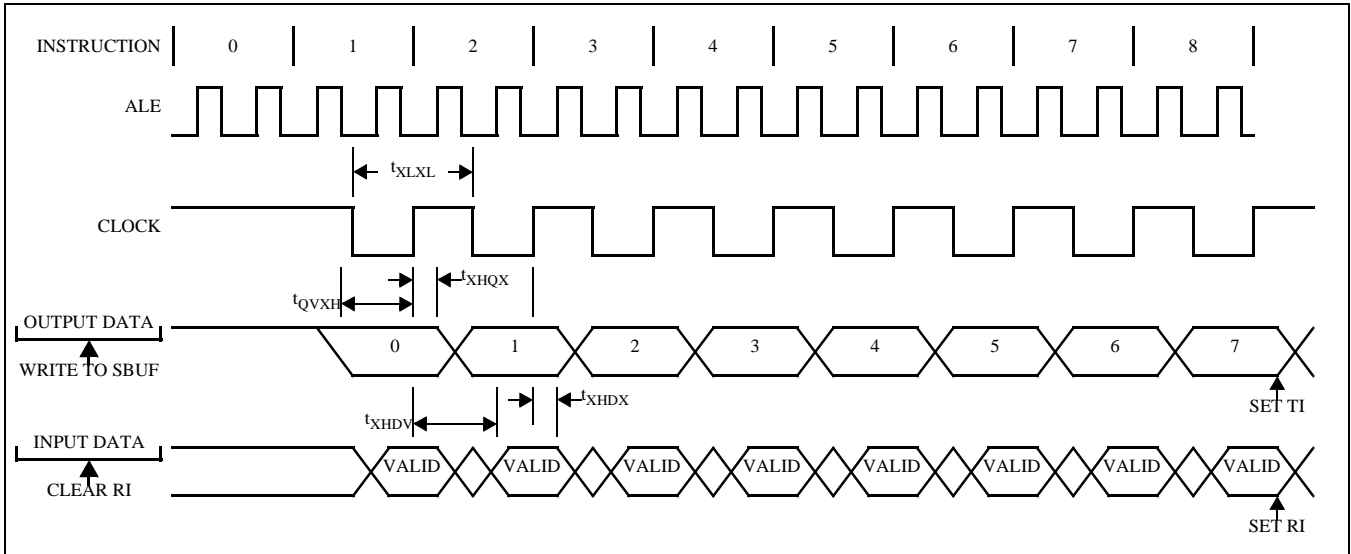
INSTRUCTION 0 1 2 3 4 5 6 7 8

ALE

$t_{XLXL}$

CLOCK

$t_{QVXH}$

$t_{XHQX}$

OUTPUT DATA

WRITE TO SBUF

0 1 2 3 4 5 6 7

SET TI

$t_{XHDV}$

$t_{XHDX}$

INPUT DATA

CLEAR RI

VALID VALID VALID VALID VALID VALID VALID VALID

SET RI